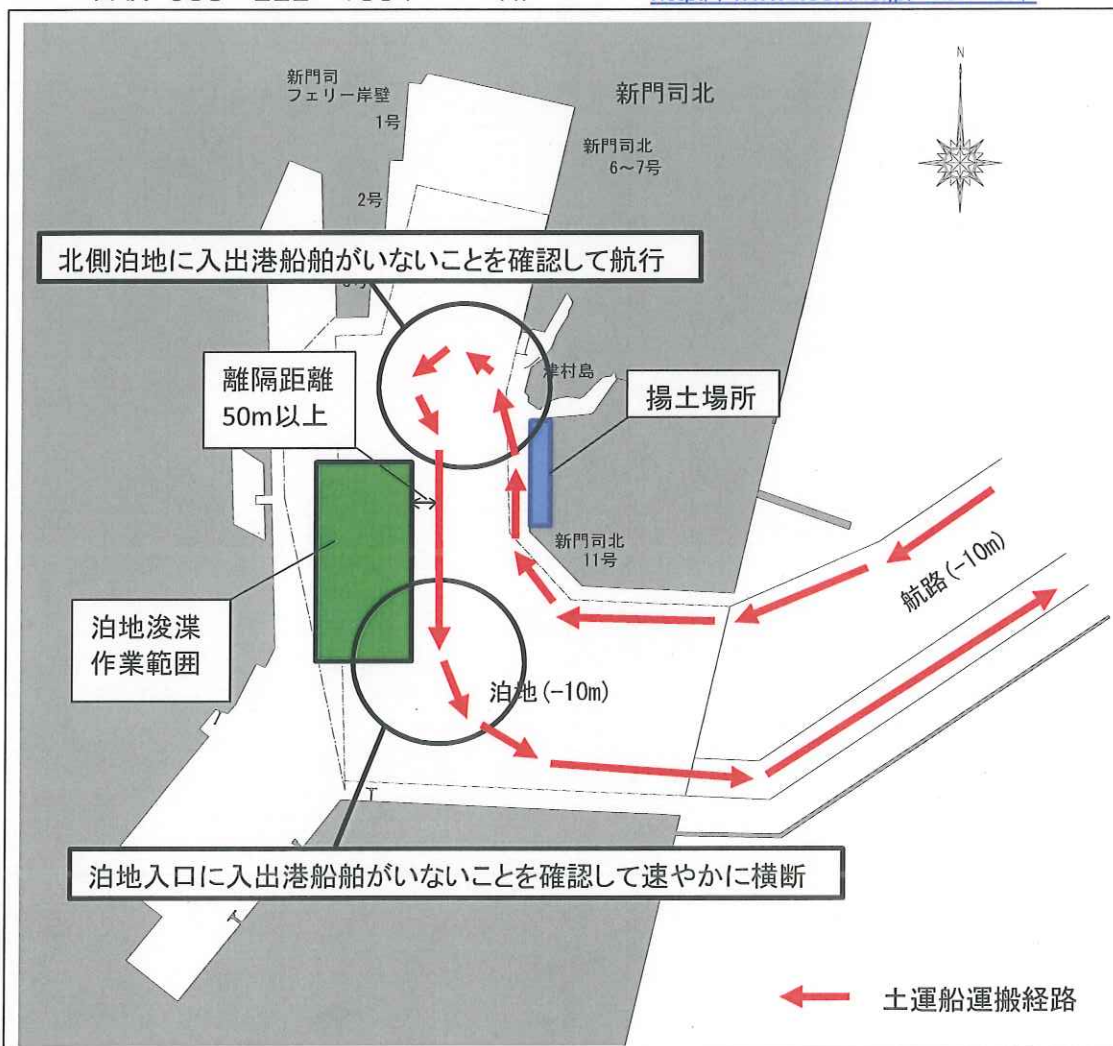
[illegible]

N

新門司北

新門司フェリー岸壁

1号

新門司北 6～7号

2号

北側泊地に入出港船舶がいないことを確認して航行

離隔距離 50m以上

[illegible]村島

揚土場所

新門司北 11号

航路(−10m)

泊地浚渫作業範囲

泊地(−10m)

泊地入口に入出港船舶がいないことを確認して速やかに横断

土運船運搬経路